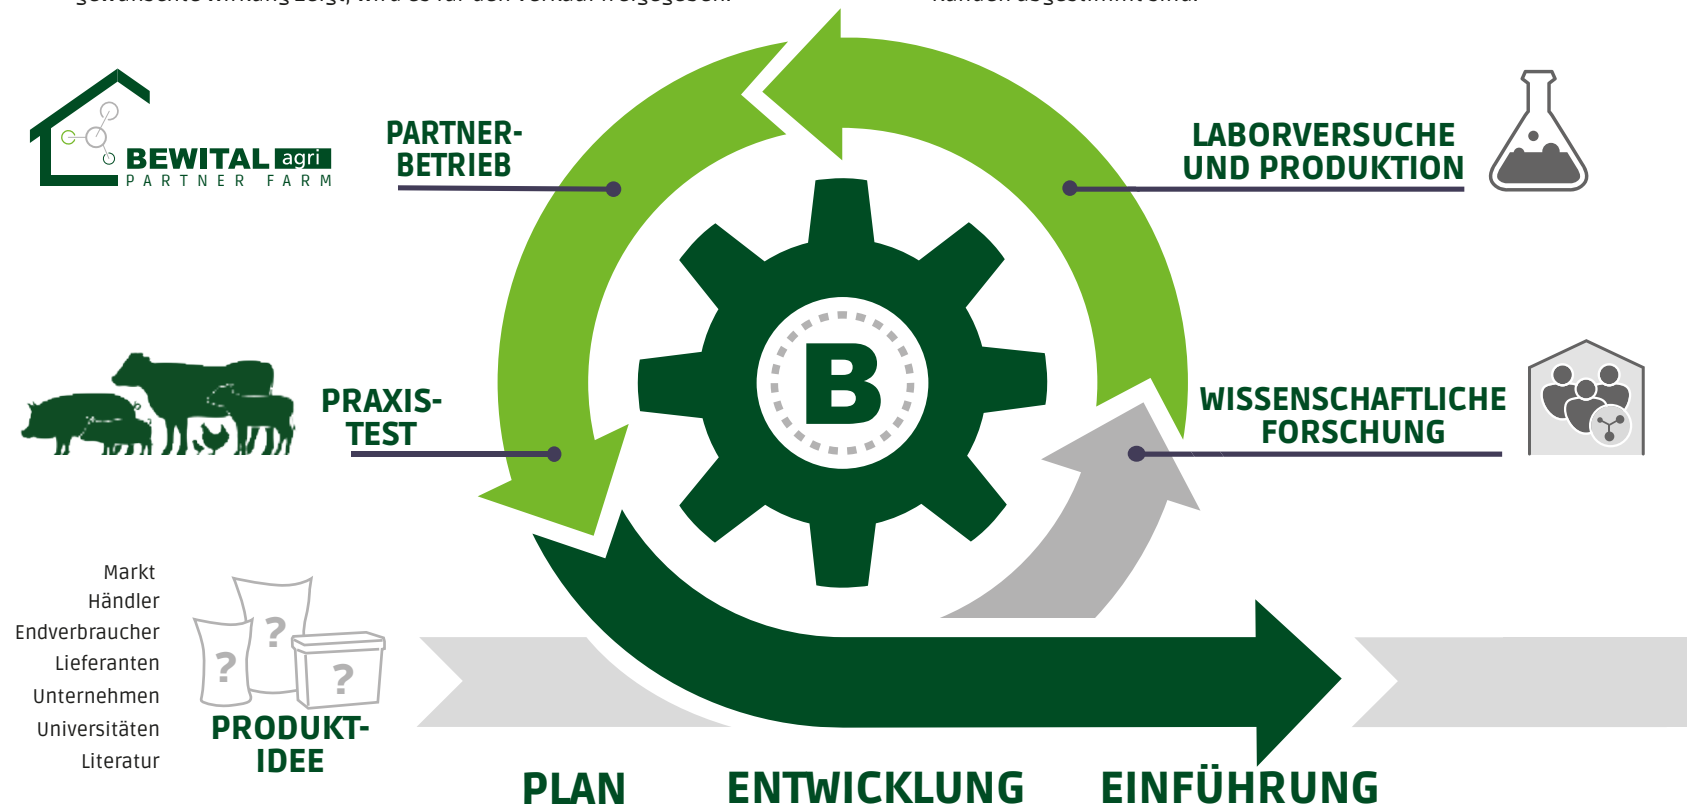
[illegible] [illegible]

BEWITAL agri
PARTNER FARM

PARTNER-
BETRIEB

LABORVERSUCHE
UND PRODUKTION

B

PRAXIS-
TEST

WISSENSCHAFTLICHE
FORSCHUNG

Markt
Händler
Endverbraucher
Lieferanten
Unternehmen
Universitäten
Literatur

?
?
?

PRODUKT-
IDEE

PLAN
ENTWICKLUNG
EINFÜHRUNG